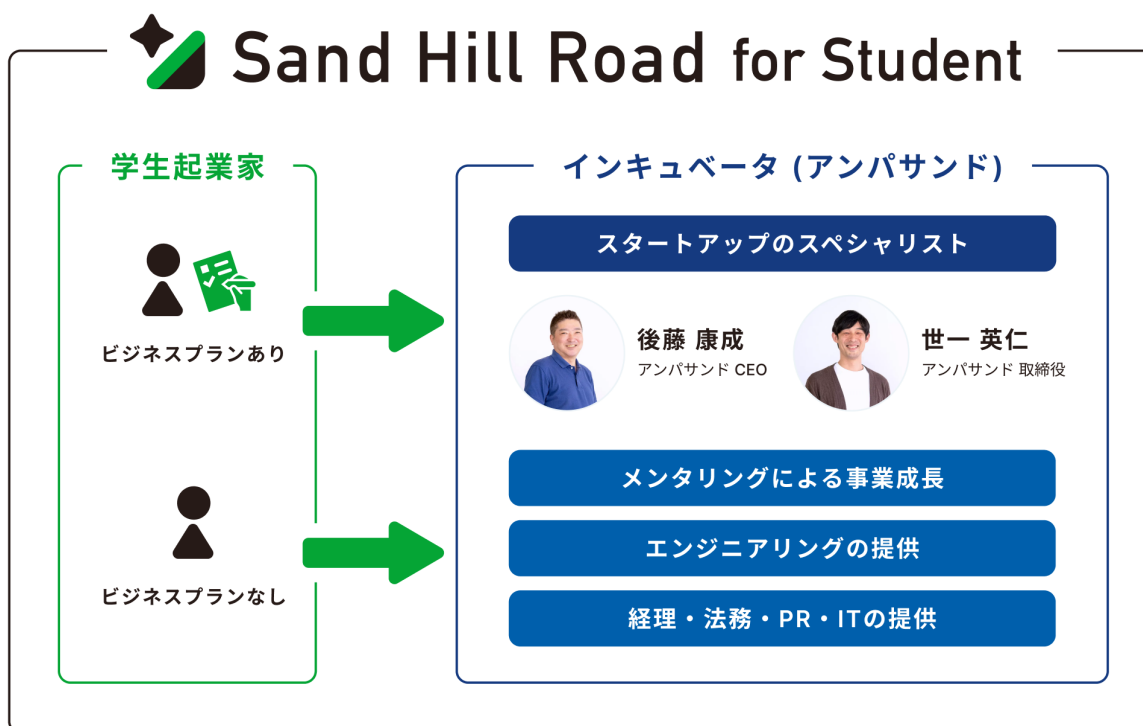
Sand Hill Road for Student

学生起業家

ビジネスプランあり

ビジネスプランなし

インキュベータ (アンパサンド)

スタートアップのスペシャリスト

後藤 康成
アンパサンド CEO

世一 英仁
アンパサンド 取締役

メンタリングによる事業成長

エンジニアリングの提供

経理・法務・PR・ITの提供